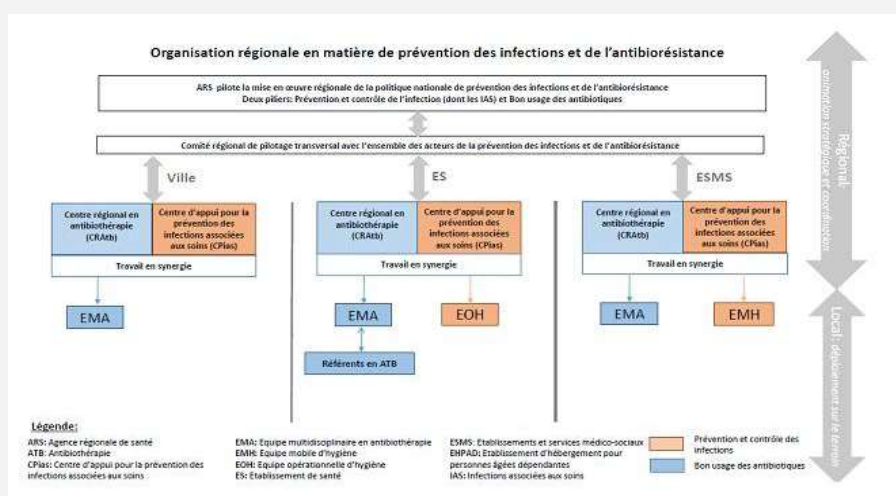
Organisation régionale en matière de prévention des infections et de l'antibiorésistance

ARS pilote la mise en œuvre régionale de la politique nationale de prévention des infections et de l'antibiorésistance
Deux piliers: Prévention et contrôle de l'infection (dont les IAS) et Bon usage des antibiotiques

Comité régional de pilotage transversal avec l'ensemble des acteurs de la prévention des infections et de l'antibiorésistance

Régional: animation stratégique et coordination

Ville

Centre régional en antibiothérapie (CRAtb)

Centre d'appui pour la prévention des infections associées aux soins (CPias)

Travail en synergie

EMA

ES

Centre régional en antibiothérapie (CRAtb)

Centre d'appui pour la prévention des infections associées aux soins (CPias)

Travail en synergie

EMA

EOH

Référents en ATB

ESMS

Centre régional en antibiothérapie (CRAtb)

Centre d'appui pour la prévention des infections associées aux soins (CPias)

Travail en synergie

EMA

EMH

Local: déploiement sur le terrain

Légende:
ARS: Agence régionale de santé
ATB: Antibiothérapie
CPias: Centre d'appui pour la prévention des infections associées aux soins

EMA: Equipe multidisciplinaire en antibiothérapie
EMH: Equipe mobile d'hygiène
EOH: Equipe opérationnelle d'hygiène
ES: Etablissement de santé

ESMS: Etablissements et services médico-sociaux
EHPAD: Etablissement d'hébergement pour personnes âgées dépendantes
IAS: Infections associées aux soins

Prévention et contrôle des infections
Bon usage des antibiotiques